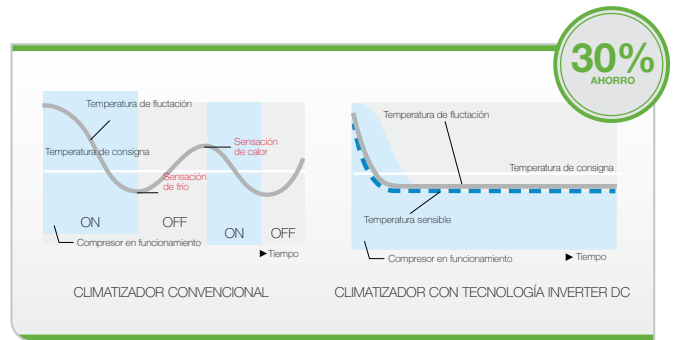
30%
AHORRO

Temperatura de fluctación
Temperatura de consigna
Sensación de calor
Sensación de frío
ON
OFF
ON
OFF
Compresor en funcionamiento
▶ Tiempo

CLIMATIZADOR CONVENCIONAL

Temperatura de fluctación
Temperatura de consigna
Temperatura sensible
Compresor en funcionamiento
▶ Tiempo

CLIMATIZADOR CON TECNOLOGÍA INVERTER DC